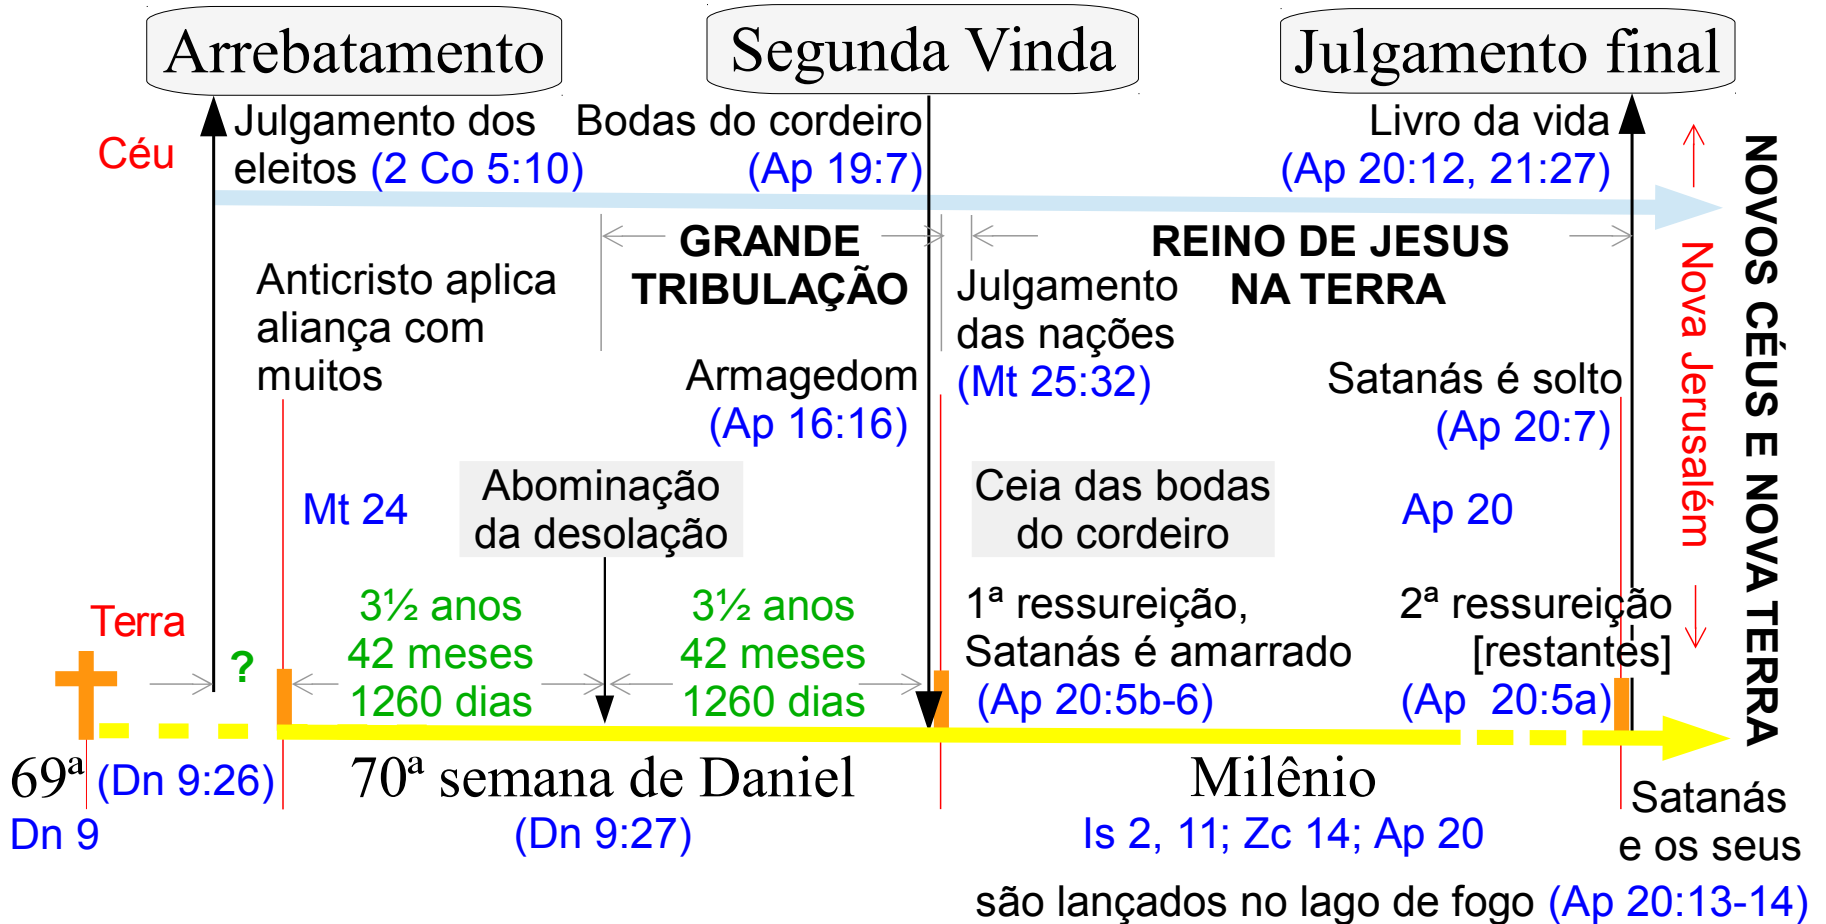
Arrebatamento

Segunda Vinda

Julgamento final

Céu

Julgamento dos eleitos (2 Co 5:10)

Bodas do cordeiro (Ap 19:7)

Livro da vida (Ap 20:12, 21:27)

NOVOS CÉUS E NOVA TERRA

Nova Jerusalém

GRANDE TRIBULAÇÃO

REINO DE JESUS NA TERRA

Anticristo aplica aliança com muitos

Julgamento das nações (Mt 25:32)

Armagedom (Ap 16:16)

Satanás é solto (Ap 20:7)

Mt 24

Abominação da desolação

Ceia das bodas do cordeiro

Ap 20

Terra

?

3½ anos
42 meses
1260 dias

3½ anos
42 meses
1260 dias

1ª ressureição, Satanás é amarrado (Ap 20:5b-6)

2ª ressureição [restantes] (Ap 20:5a)

69ª (Dn 9:26)
Dn 9

70ª semana de Daniel (Dn 9:27)

Milênio
Is 2, 11; Zc 14; Ap 20

Satanás e os seus são lançados no lago de fogo (Ap 20:13-14)